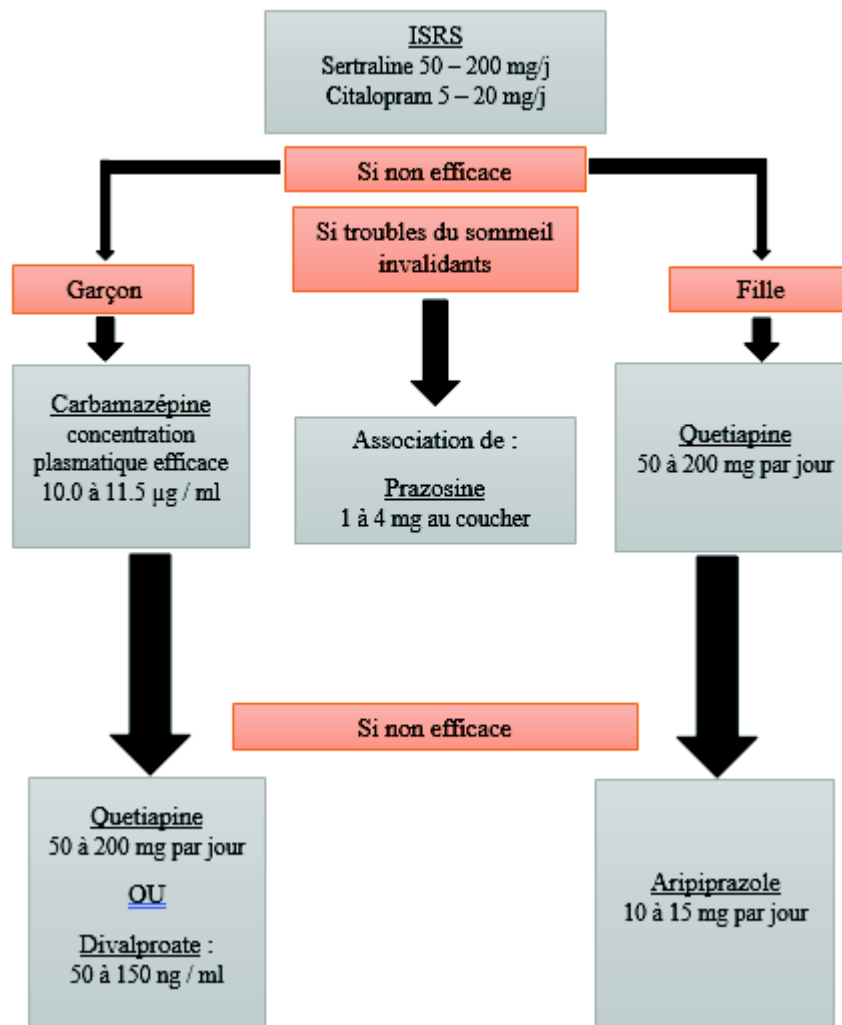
ISRS
Sertraline 50 – 200 mg/j
Citalopram 5 – 20 mg/j

Si non efficace

Si troubles du sommeil invalidants

Garçon

Fille

Carbamazépine
concentration plasmatique efficace
10.0 à 11.5 µg / ml

Association de :
Prazosine
1 à 4 mg au coucher

Quetiapine
50 à 200 mg par jour

Si non efficace

Quetiapine
50 à 200 mg par jour
OU
Divalproate :
50 à 150 ng / ml

Aripiprazole
10 à 15 mg par jour